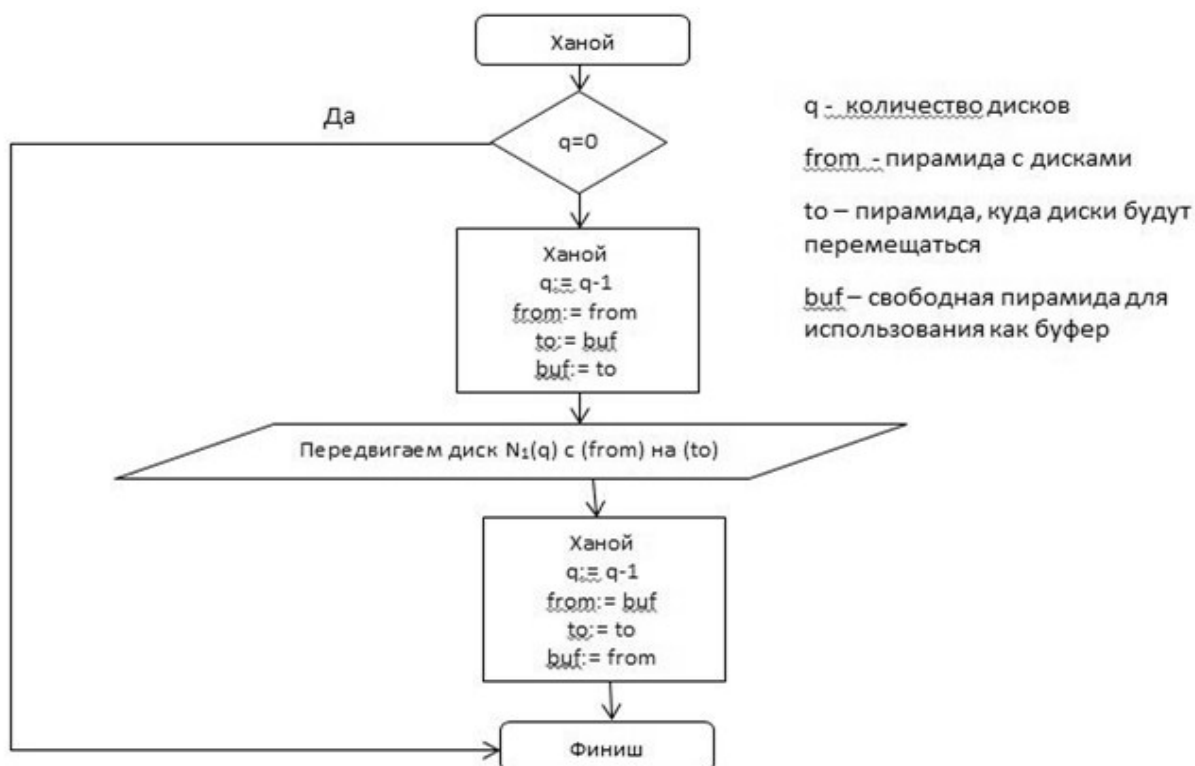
Ханой

Да

q=0

Ханой
q:= q-1
from:= from
to:= buf
buf:= to

Передвигаем диск N$_1$(q) с (from) на (to)

Ханой
q:= q-1
from:= buf
to:= to
buf:= from

Финиш

q - количество дисков

from - пирамида с дисками

to – пирамида, куда диски будут перемещаться

buf – свободная пирамида для использования как буфер